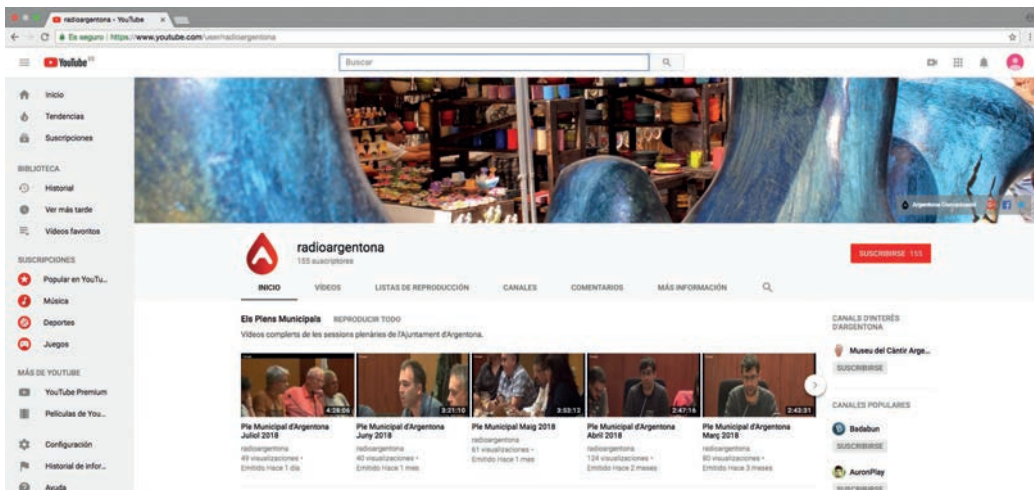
radioargentona - YouTube

Es seguro | https://www.youtube.com/user/radioargentona

YouTube

Buscar

Inicio
Tendencias
Suscripciones

BIBLIOTECA
Historial
Ver más tarde
Videos favoritos

SUSCRIPCIONES
Popular en YouTu...
Música
Deportes
Juegos

MÁS DE YOUTUBE
YouTube Premium
Películas de You...

Configuración
Historial de infor...
Ayuda

Argentona Comunicació

radioargentona
155 suscriptores

SUSCRIBIRSE 155

INICIO VÍDEOS LISTAS DE REPRODUCCIÓN CANALES COMENTARIOS MÁS INFORMACIÓN

Els Plens Municipals REPRODUCIR TODO
Vídeos complerts de les sessions plenàries de l'Ajuntament d'Argentona.

4:28:06
Ple Municipal d'Argentona Juliol 2018
radioargentona
49 visualizaciones •
Emitido Hace 1 día

3:21:10
Ple Municipal d'Argentona Juny 2018
radioargentona
40 visualizaciones •
Emitido Hace 1 mes

3:53:13
Ple Municipal Maig 2018
radioargentona
61 visualizaciones •
Emitido Hace 1 mes

2:47:16
Ple Municipal d'Argentona Abril 2018
radioargentona
124 visualizaciones •
Emitido Hace 2 meses

2:43:31
Ple Municipal d'Argentona Març 2018
radioargentona
80 visualizaciones •
Emitido Hace 3 meses

CANALS D'INTERÈS D'ARGENTONA
Museu del Càntir Arge...
SUSCRIBIRSE

CANALES POPULARES
Badabun
SUSCRIBIRSE
AuronPlay
SUSCRIBIRSE